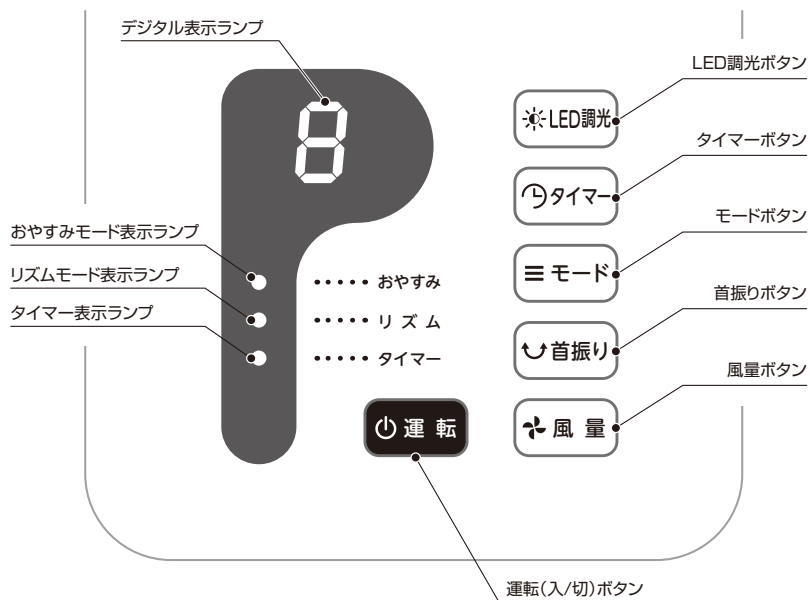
デジタル表示ランプ

8

おやすみモード表示ランプ

リズムモード表示ランプ

タイマー表示ランプ

・・・・・ おやすみ

・・・・・ リ ズ ム

・・・・・ タイマー

運 転

LED調光ボタン

LED調光

タイマーボタン

タイマー

モードボタン

モード

首振りボタン

首振り

風量ボタン

風 量

運転(入/切)ボタン